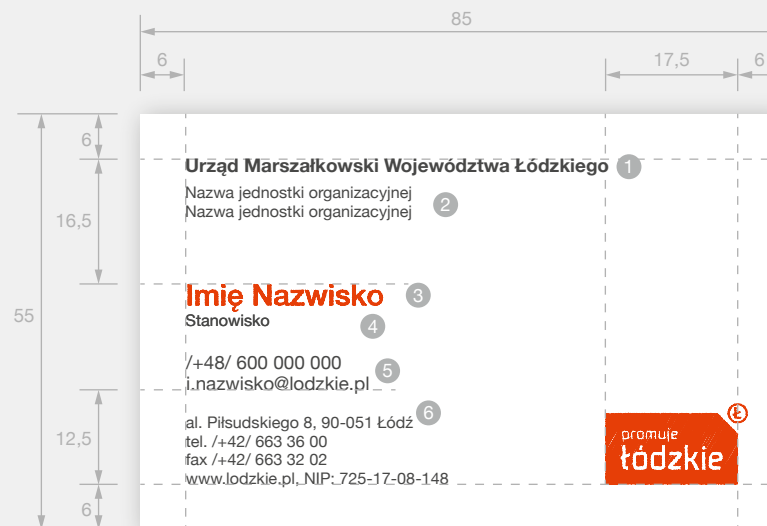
85
6
17,5
6
6
16,5
55
12,5
6

Urząd Marszałkowski Województwa Łódzkiego 1
Nazwa jednostki organizacyjnej
Nazwa jednostki organizacyjnej 2

Imię Nazwisko 3
Stanowisko 4

/+48/ 600 000 000
i.nazwisko@lodzkie.pl 5

6
al. Piłsudskiego 8, 90-051 Łódź
tel. /+42/ 663 36 00
fax /+42/ 663 32 02
www.lodzkie.pl, NIP: 725-17-08-148

promuje
łódzkie